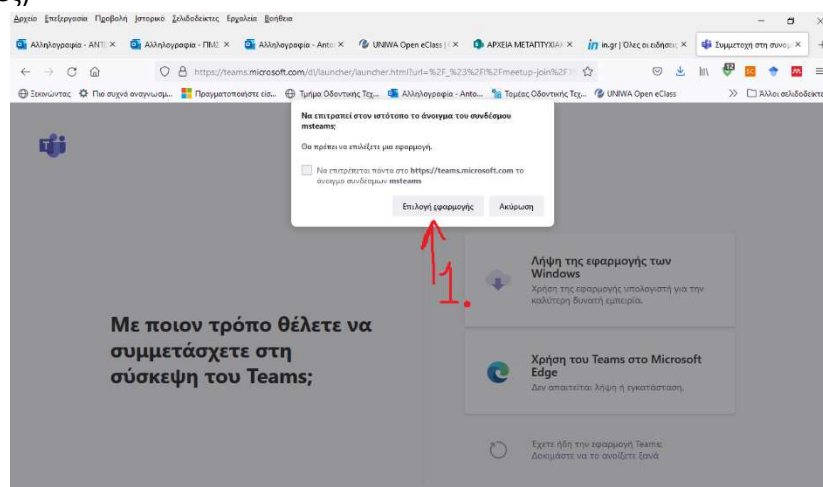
ς;)

Αρχείο Επεξεργασία Προβολή Ιστορικό Σελιδοδείκτες Εργαλεία Βοήθεια

Αλληλογραφία - ΑΝΤ ×
Αλληλογραφία - ΠΜΣ ×
Αλληλογραφία - Anto ×
UNIWA Open eClass | ×
ΑΡΧΕΙΑ ΜΕΤΑΠΤΥΧΙΑΚ ×
in.gr | Όλες οι ειδήσεις ×
Συμμετοχή στη συνομ ×

https://teams.microsoft.com/dl/launcher/launcher.html?url=%2F_%23%2Fl%2Fmeetup-join%2F

Ξεκινώντας
Πιο συχνά αναγνωσμ...
Πραγματοποιήστε είσ...
Τμήμα Οδοντικής Τεχ...
Αλληλογραφία - Anto...
Τομέας Οδοντικής Τεχ...
UNIWA Open eClass
Άλλοι σελιδοδείκτες

Να επιτραπεί στον ιστότοπο το άνοιγμα του συνδέσμου msteams;

Θα πρέπει να επιλέξετε μια εφαρμογή.

Να επιτρέπεται πάντα στο https://teams.microsoft.com το άνοιγμα συνδέσμων msteams

Επιλογή εφαρμογής
Ακύρωση

1.

Λήψη της εφαρμογής των Windows
Χρήση της εφαρμογής υπολογιστή για την καλύτερη δυνατή εμπειρία.

Με ποιον τρόπο θέλετε να συμμετάσχετε στη σύσκεψη του Teams;

Χρήση του Teams στο Microsoft Edge
Δεν απαιτείται λήψη ή εγκατάσταση.

Έχετε ήδη την εφαρμογή Teams;
Δοκιμάστε να το ανοίξετε ξανά